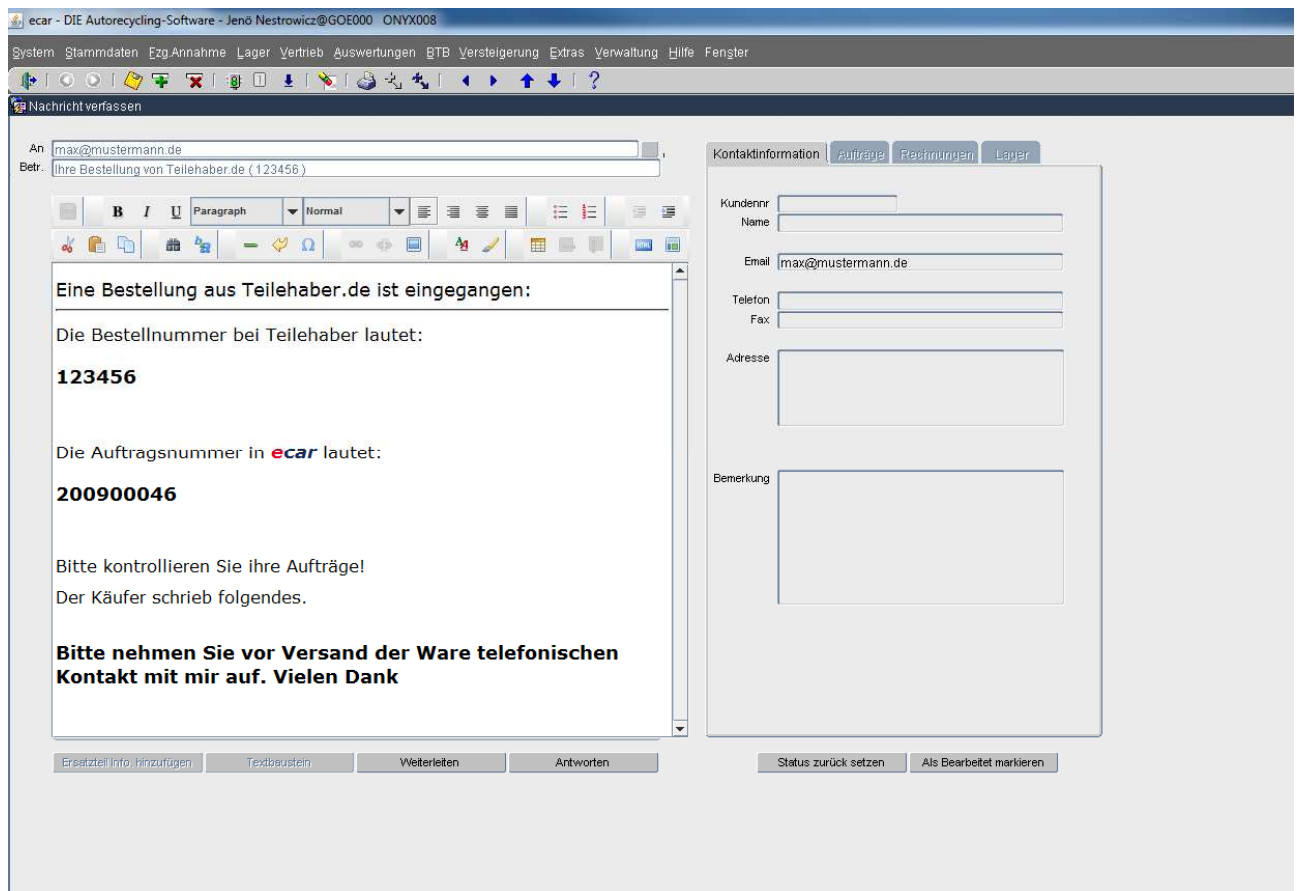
ecar - DIE Autorecycling-Software - Jenö Nestrowicz@GOE000 ONYX008

System Stammdaten Fzg.Annahme Lager Vertrieb Auswertungen BTB Versteigerung Extras Verwaltung Hilfe Fenster

Nachricht verfassen

An max@mustermann.de
Betr. Ihre Bestellung von Teilehaber.de ( 123456 )

B I U Paragraph Normal

Eine Bestellung aus Teilehaber.de ist eingegangen:

Die Bestellnummer bei Teilehaber lautet:

123456

Die Auftragsnummer in ecar lautet:

200900046

Bitte kontrollieren Sie ihre Aufträge!

Der Käufer schrieb folgendes.

Bitte nehmen Sie vor Versand der Ware telefonischen Kontakt mit mir auf. Vielen Dank

Ersatzteil Info. hinzufügen | Textbaustein | Weiterleiten | Antworten

Kontaktinformation | Aufträge | Rechnungen | Lager

Kundennr
Name
Email max@mustermann.de
Telefon
Fax
Adresse
Bemerkung

Status zurück setzen | Als Bearbeitet markieren